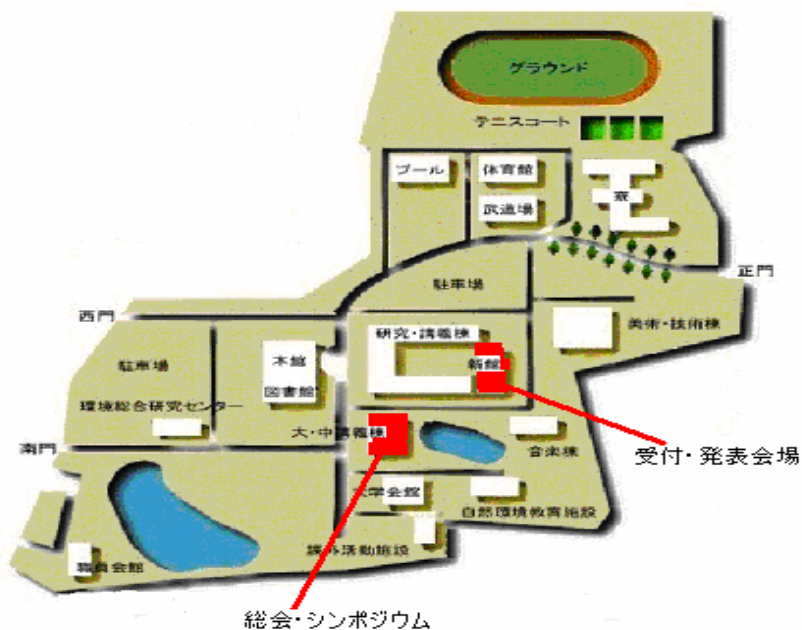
グラウンド

テニスコート

プール

体育館

武道場

寮

正門

駐車場

西門

研究・講義棟

美術・技術棟

駐車場

本館

図書館

新館

環境総合研究センター

大・中講義棟

音楽棟

受付・発表会場

南門

大学会館

自然環境教育施設

課外活動施設

職員会館

総会・シンポジウム